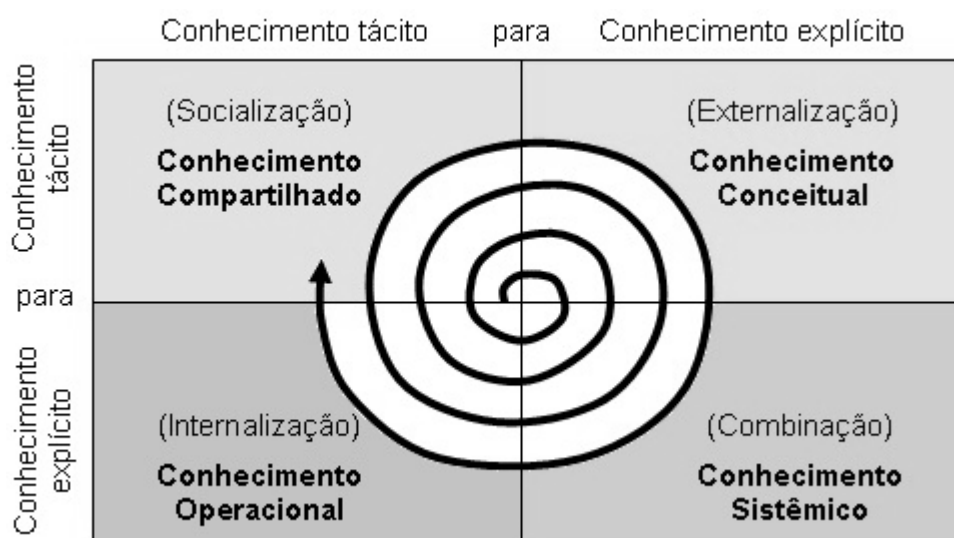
Conhecimento tácito para Conhecimento explícito

Conhecimento tácito

para

Conhecimento explícito

(Socialização)
**Conhecimento Compartilhado**

(Externalização)
**Conhecimento Conceitual**

(Internalização)
**Conhecimento Operacional**

(Combinação)
**Conhecimento Sistêmico**